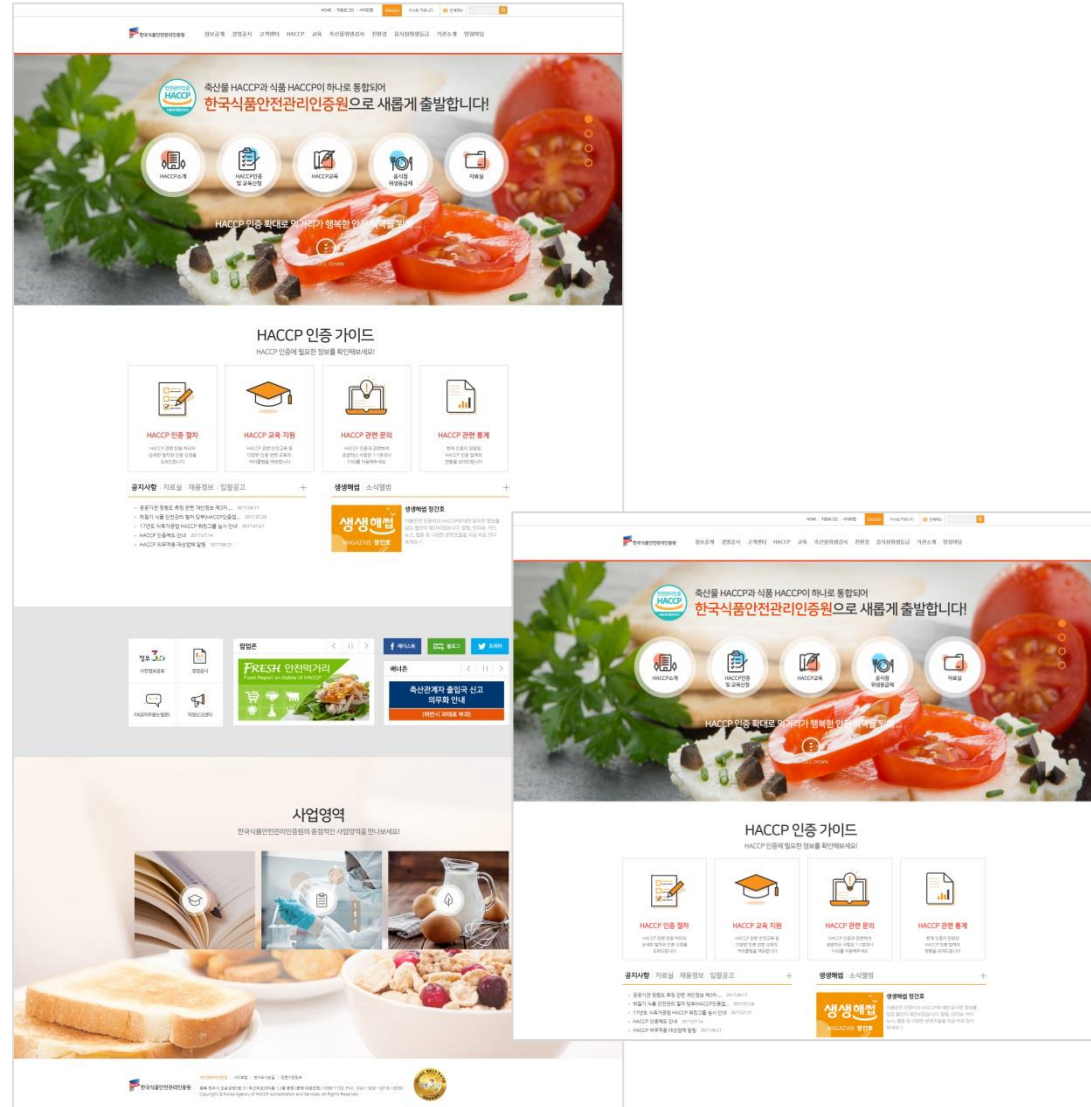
HOME | 채용공고 | 사이트맵 | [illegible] | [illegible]

한국식품안전관리인증원

정보공개 경영공시 고객센터 HACCP 교육 축산물위생감시 전문경 음식점위생등급 기관소개 정보마당

HACCP

축산물 HACCP과 식품 HACCP이 하나로 통합되어
한국식품안전관리인증원으로 새롭게 출발합니다!

HACCP소개
HACCP인증 및 교육신청
HACCP교육
음식점 위생등급제
자료실

HACCP 인증 확대로 먹거리가 행복한 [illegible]

SCROLL DOWN

HACCP 인증 가이드
HACCP 인증에 필요한 정보를 확인해보세요!

HACCP 인증 절차
HACCP 교육 지원
HACCP 관련 문의
HACCP 관련 통계

공지사항 | 자료실 | 채용정보 | 입찰공고 +
공공기관 정보는 폭행 관련 개인정보 처리... 2017.08.17
허절기 식품 안전관리 철저 당부(HACCP인증업... 2017.07.28
17년도 식품가공업 HACCP 워크그룹 실시 안내 2017.07.21
HACCP 인증제도 안내 2017.07.14
HACCP 의무적용 대상업체 알림 2017.06.21

생생해썹 | 소식앨범 +
생생해썹
MAGAZINE 창간호
생생해썹 창간호

FRESH 안전먹거리
Food Report on Safety of HACCP

팝업존
배너존
페이스북
블로그
트위터

축산관계자 출입국 신고 의무화 안내
(위반시 과태료 부과)

사업영역
한국식품안전관리인증원의 종합적인 사업영역을 만나보세요!

한국식품안전관리인증원
Copyright © Korea Agency of HACCP Accreditation and Services. All Rights Reserved.